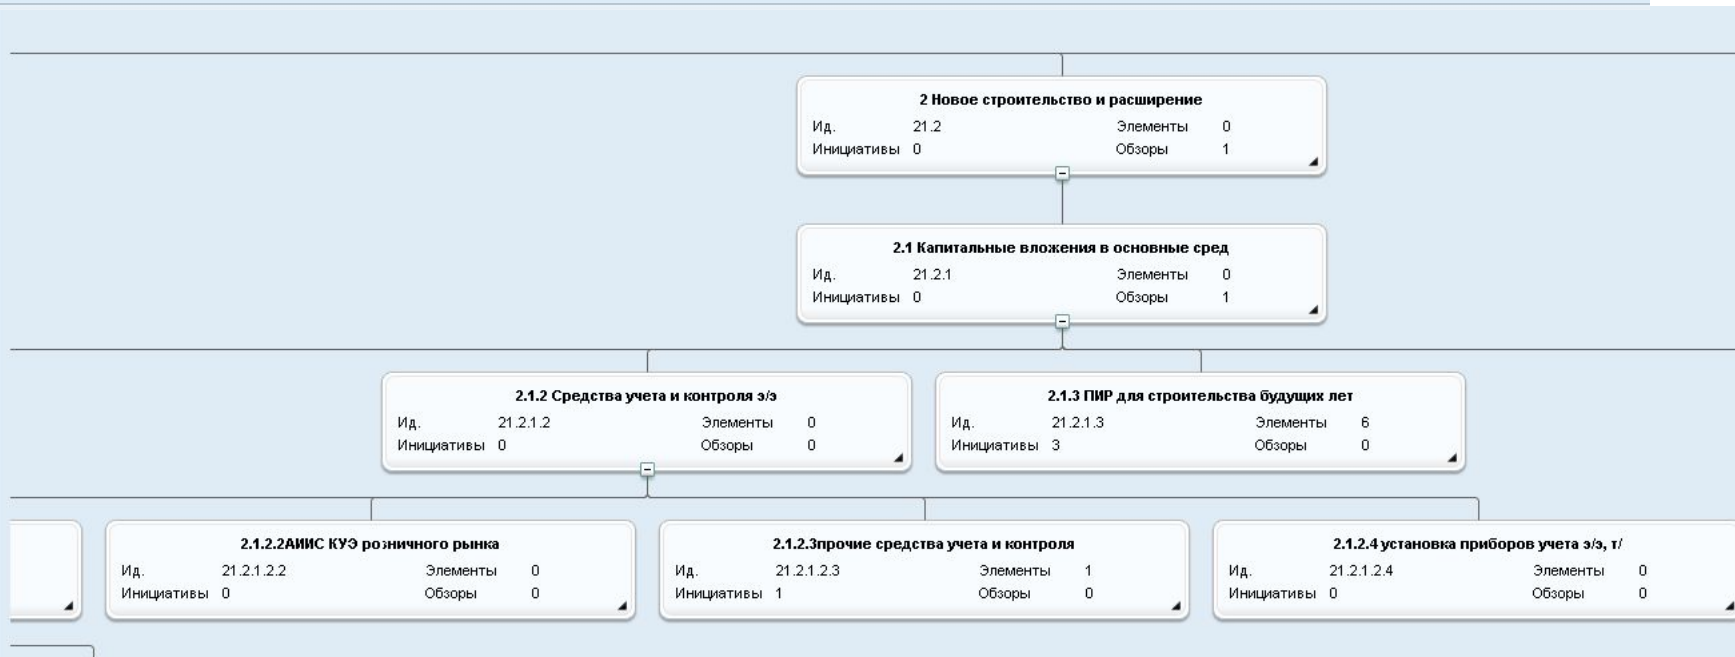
2 Новое строительство и расширение
Ид. 21.2 Элементы 0
Инициативы 0 Обзоры 1

2.1 Капитальные вложения в основные сред
Ид. 21.2.1 Элементы 0
Инициативы 0 Обзоры 1

2.1.2 Средства учета и контроля э/э
Ид. 21.2.1.2 Элементы 0
Инициативы 0 Обзоры 0

2.1.3 ПИР для строительства будущих лет
Ид. 21.2.1.3 Элементы 6
Инициативы 3 Обзоры 0

2.1.2.2АИИС КУЭ розничного рынка
Ид. 21.2.1.2.2 Элементы 0
Инициативы 0 Обзоры 0

2.1.2.3прочие средства учета и контроля
Ид. 21.2.1.2.3 Элементы 1
Инициативы 1 Обзоры 0

2.1.2.4 установка приборов учета э/э, т/
Ид. 21.2.1.2.4 Элементы 0
Инициативы 0 Обзоры 0